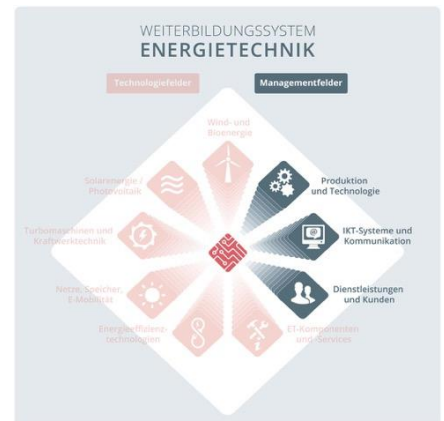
WEITERBILDUNGSSYSTEM
ENERGIETECHNIK

Technologiefelder

Managementfelder

Wind- und Bioenergie

Solarenergie / Photovoltaik

Turbomaschinen und Kraftwerktechnik

Netze, Speicher, E-Mobilität

Energieeffizienztechnologien

ET-Komponenten und -Services

Produktion und Technologie

IKT-Systeme und Kommunikation

Dienstleistungen und Kunden